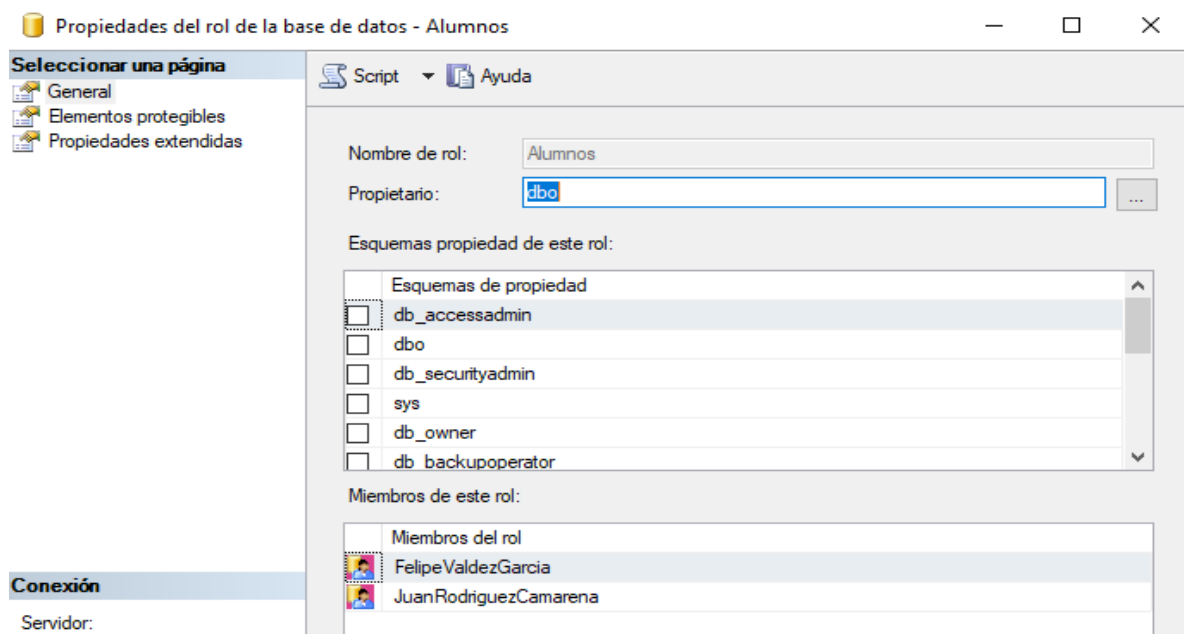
Propiedades del rol de la base de datos - Alumnos

Seleccionar una página
General
Elementos protegibles
Propiedades extendidas

Script ▾ Ayuda

Nombre de rol: Alumnos
Propietario: dbo ...

Esquemas propiedad de este rol:

| | Esquemas de propiedad |
|---|---|
| ☐ | db_accessadmin |
| ☐ | dbo |
| ☐ | db_securityadmin |
| ☐ | sys |
| ☐ | db_owner |
| ☐ | db_backupoperator |

Miembros de este rol:

| | Miembros del rol |
|---|---|
| | FelipeValdezGarcia |
| | JuanRodriguezCamarena |

Conexión
Servidor: